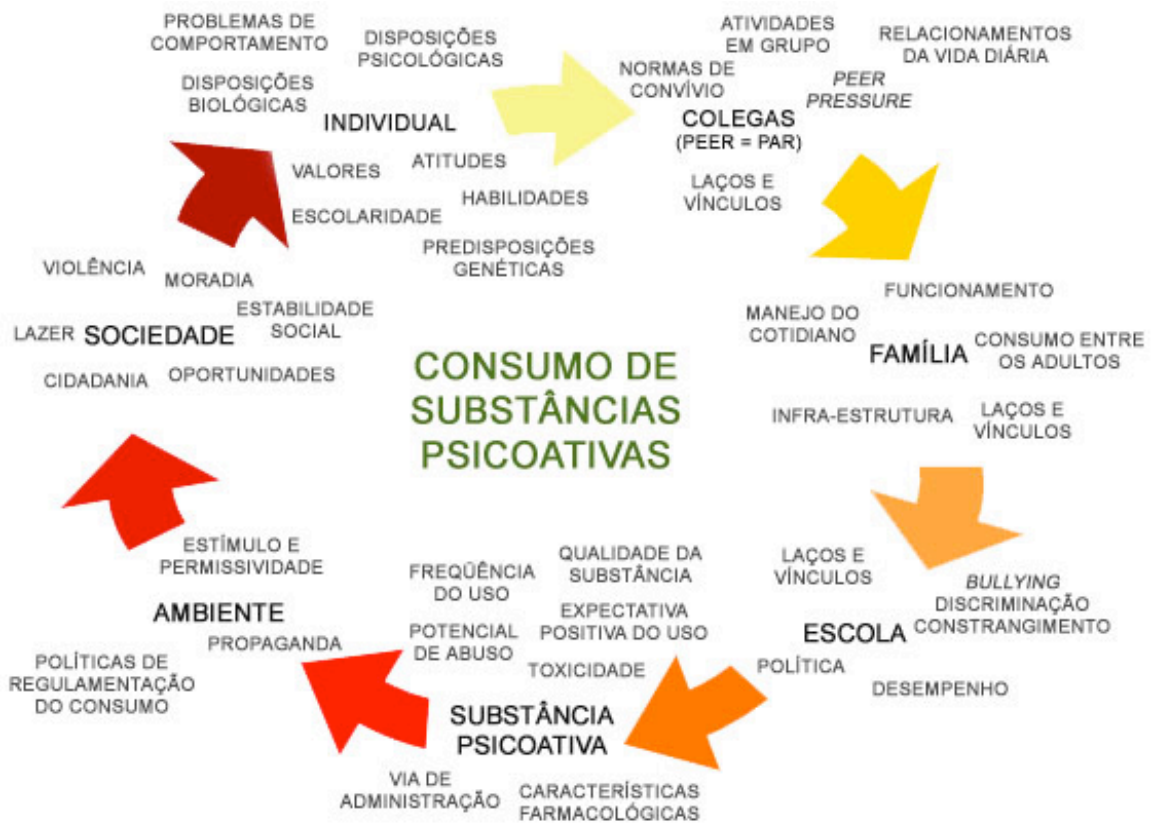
PROBLEMAS DE COMPORTAMENTO

DISPOSIÇÕES PSICOLÓGICAS

ATIVIDADES EM GRUPO

RELACIONAMENTOS DA VIDA DIÁRIA

DISPOSIÇÕES BIOLÓGICAS

NORMAS DE CONVÍVIO

*PEER PRESSURE*

INDIVIDUAL

COLEGAS (PEER = PAR)

VALORES

ATITUDES

ESCOLARIDADE

HABILIDADES

LAÇOS E VÍNCULOS

PREDISPOSIÇÕES GENÉTICAS

VIOLÊNCIA

MORADIA

FUNCIONAMENTO

ESTABILIDADE SOCIAL

MANEJO DO COTIDIANO

LAZER

SOCIEDADE

FAMÍLIA

CONSUMO ENTRE OS ADULTOS

CIDADANIA

OPORTUNIDADES

CONSUMO DE SUBSTÂNCIAS PSICOATIVAS

INFRA-ESTRUTURA

LAÇOS E VÍNCULOS

ESTÍMULO E PERMISSIVIDADE

QUALIDADE DA SUBSTÂNCIA

FREQÜÊNCIA DO USO

LAÇOS E VÍNCULOS

*BULLYING*
DISCRIMINAÇÃO
CONSTRANGIMENTO

AMBIENTE

EXPECTATIVA POSITIVA DO USO

POTENCIAL DE ABUSO

ESCOLA

PROPAGANDA

POLÍTICAS DE REGULAMENTAÇÃO DO CONSUMO

TOXICIDADE

POLÍTICA

DESEMPENHO

SUBSTÂNCIA PSICOATIVA

VIA DE ADMINISTRAÇÃO

CARACTERÍSTICAS FARMACOLÓGICAS